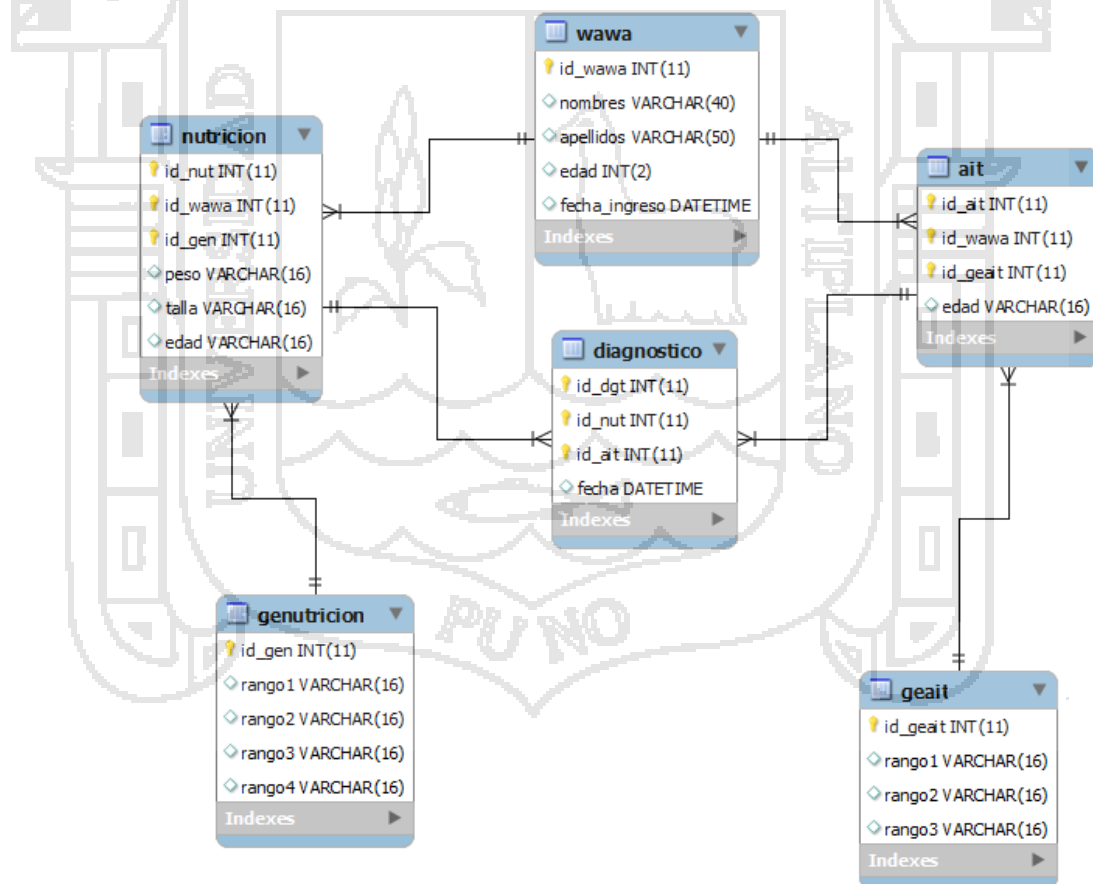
wawa
id_wawa INT(11)
nombres VARCHAR(40)
apellidos VARCHAR(50)
edad INT(2)
fecha_ingreso DATETIME
Indexes

nutricion
id_nut INT(11)
id_wawa INT(11)
id_gen INT(11)
peso VARCHAR(16)
talla VARCHAR(16)
edad VARCHAR(16)
Indexes

ait
id_ait INT(11)
id_wawa INT(11)
id_geait INT(11)
edad VARCHAR(16)
Indexes

diagnostico
id_dgt INT(11)
id_nut INT(11)
id_ait INT(11)
fecha DATETIME
Indexes

genutricion
id_gen INT(11)
rango1 VARCHAR(16)
rango2 VARCHAR(16)
rango3 VARCHAR(16)
rango4 VARCHAR(16)
Indexes

geait
id_geait INT(11)
rango1 VARCHAR(16)
rango2 VARCHAR(16)
rango3 VARCHAR(16)
Indexes

ALTIPLANO
PUNO